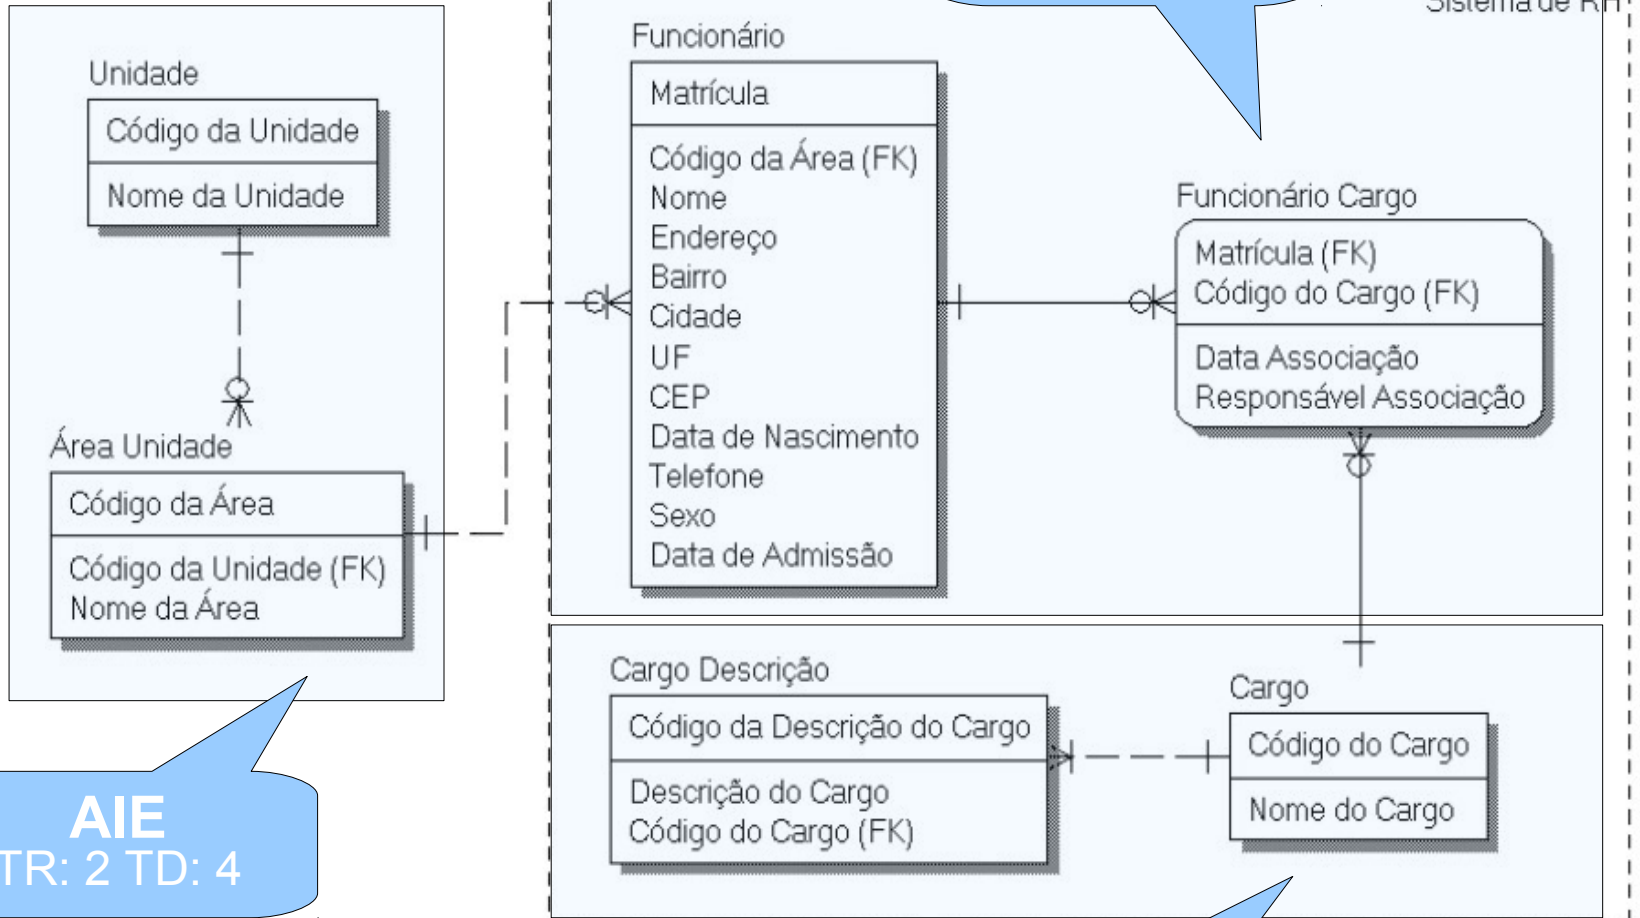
Sistema de RH

Unidade

Código da Unidade

Nome da Unidade

Área Unidade

Código da Área

Código da Unidade (FK)
Nome da Área

AIE
TR: 2 TD: 4

Funcionário

Matrícula

Código da Área (FK)
Nome
Endereço
Bairro
Cidade
UF
CEP
Data de Nascimento
Telefone
Sexo
Data de Admissão

Funcionário Cargo

Matrícula (FK)
Código do Cargo (FK)

Data Associação
Responsável Associação

Cargo Descrição

Código da Descrição do Cargo

Descrição do Cargo
Código do Cargo (FK)

Cargo

Código do Cargo

Nome do Cargo